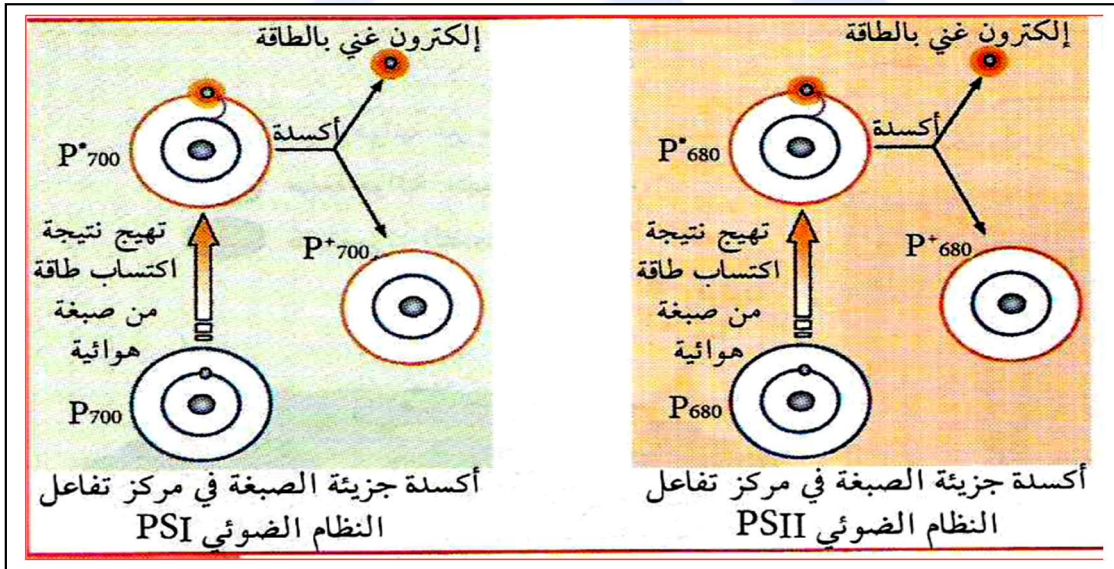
إلكترون غني بالطاقة

أكسدة

$P^{\bullet}_{680}$

$P^{+}_{680}$

تهيج نتيجة اكتساب طاقة من صبغة هوائية

$P_{680}$

أكسدة جزيئة الصبغة في مركز تفاعل النظام الضوئي PSII

إلكترون غني بالطاقة

أكسدة

$P^{\bullet}_{700}$

$P^{+}_{700}$

تهيج نتيجة اكتساب طاقة من صبغة هوائية

$P_{700}$

أكسدة جزيئة الصبغة في مركز تفاعل النظام الضوئي PSI